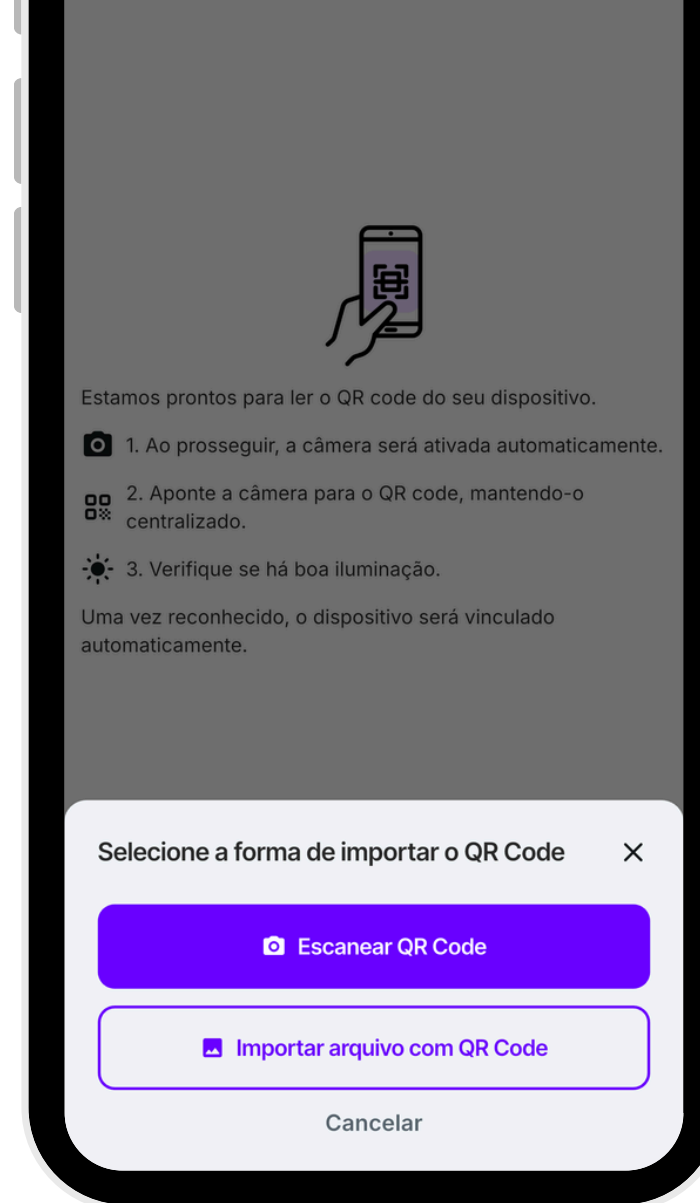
Estamos prontos para ler o QR code do seu dispositivo.

1. Ao prosseguir, a câmera será ativada automaticamente.

2. Aponte a câmera para o QR code, mantendo-o centralizado.

3. Verifique se há boa iluminação.

Uma vez reconhecido, o dispositivo será vinculado automaticamente.

Selecione a forma de importar o QR Code

Escanear QR Code

Importar arquivo com QR Code

Cancelar